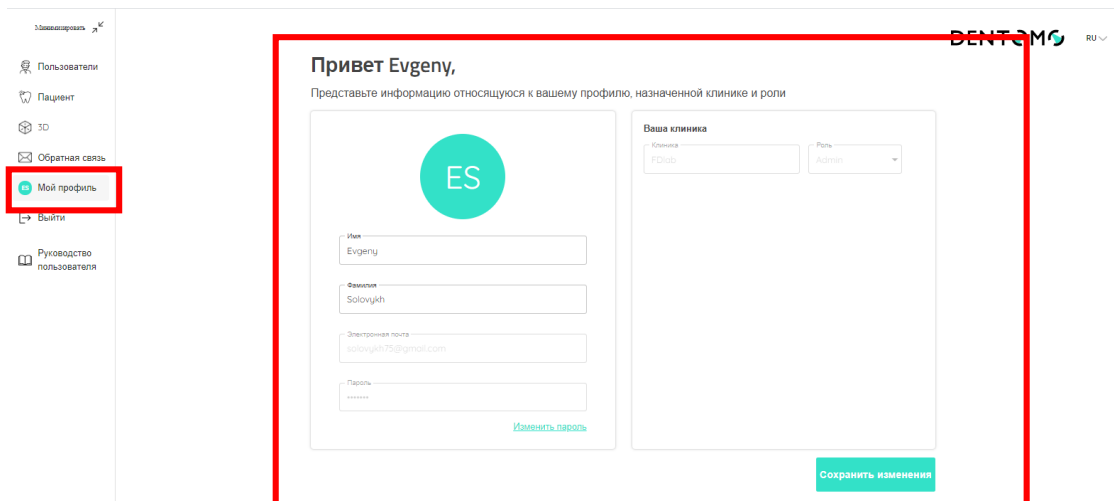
Минимизировать

Пользователи

Пациент

3D

Обратная связь

ES Мой профиль

Выйти

Руководство пользователя

DENTOMO RU

Привет Evgeny,

Представьте информацию относящуюся к вашему профилю, назначенной клинике и роли

ES

Имя
Evgeny

Фамилия
Solovykh

Электронная почта
solovykh75@gmail.com

Пароль
•••••••

Изменить пароль

Ваша клиника

Клиника
FDlab

Роль
Admin

Сохранить изменения